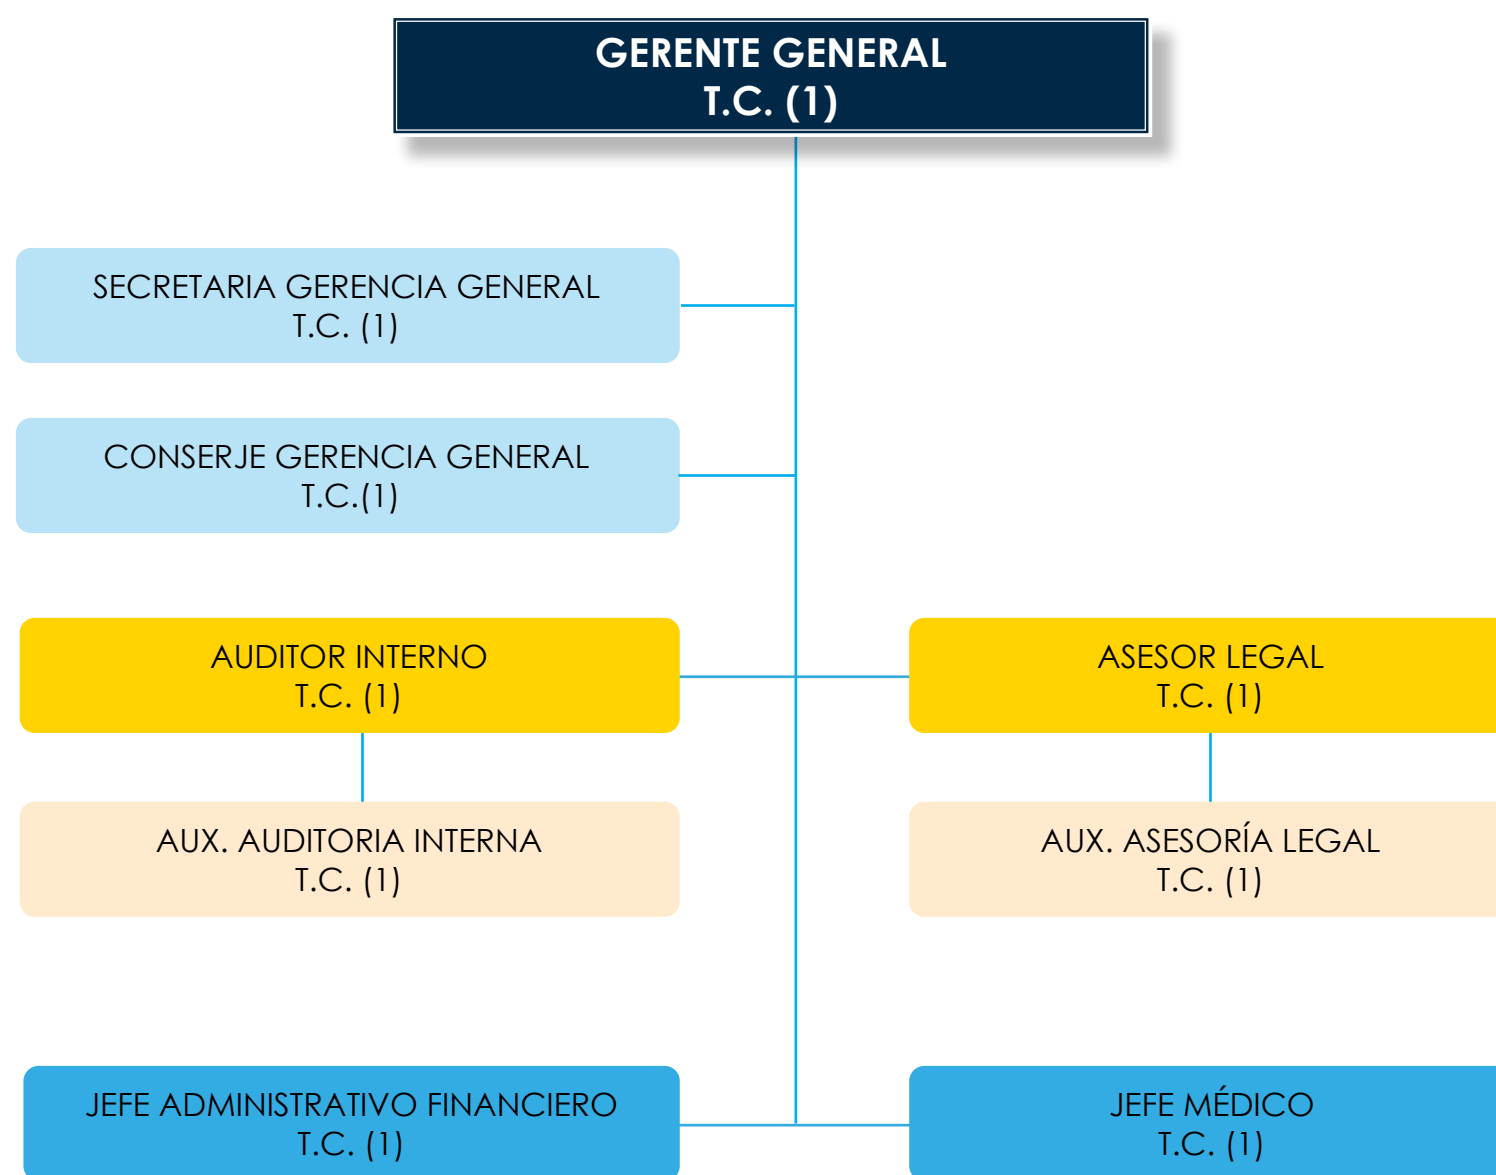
GERENTE GENERAL
T.C. (1)

SECRETARIA GERENCIA GENERAL
T.C. (1)

CONSERJE GERENCIA GENERAL
T.C.(1)

AUDITOR INTERNO
T.C. (1)

ASESOR LEGAL
T.C. (1)

AUX. AUDITORIA INTERNA
T.C. (1)

AUX. ASESORÍA LEGAL
T.C. (1)

JEFE ADMINISTRATIVO FINANCIERO
T.C. (1)

JEFE MÉDICO
T.C. (1)